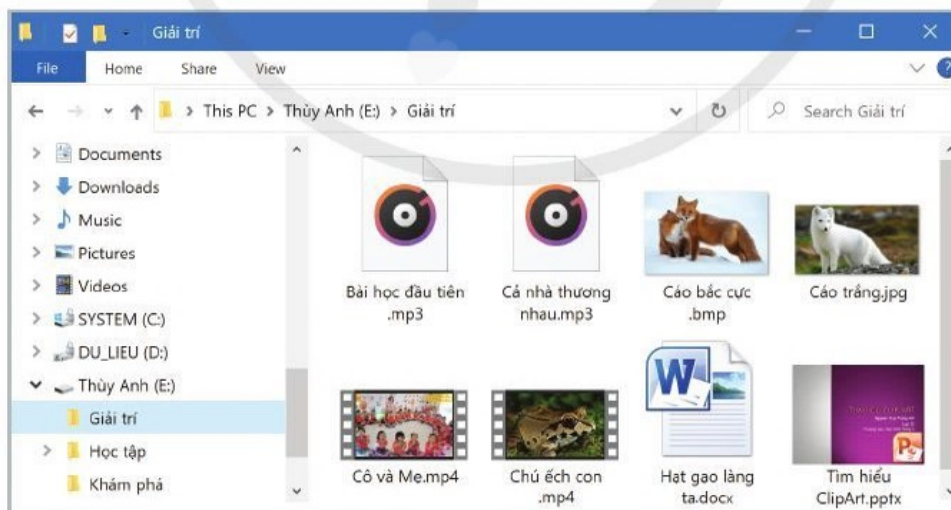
Giải trí

File Home Share View

This PC > Thùy Anh (E:) > Giải trí

Search Giải trí

Documents
Downloads
Music
Pictures
Videos
SYSTEM (C:)
DU_LIEU (D:)
Thùy Anh (E:)
Giải trí
Học tập
Khám phá

Bài học đầu tiên .mp3
Cả nhà thương nhau.mp3
Cáo bắc cực .bmp
Cáo trắng.jpg
Cô và Me.mp4
Chú ếch con .mp4
Hạt gạo làng ta.docx
Tìm hiểu ClipArt.pptx